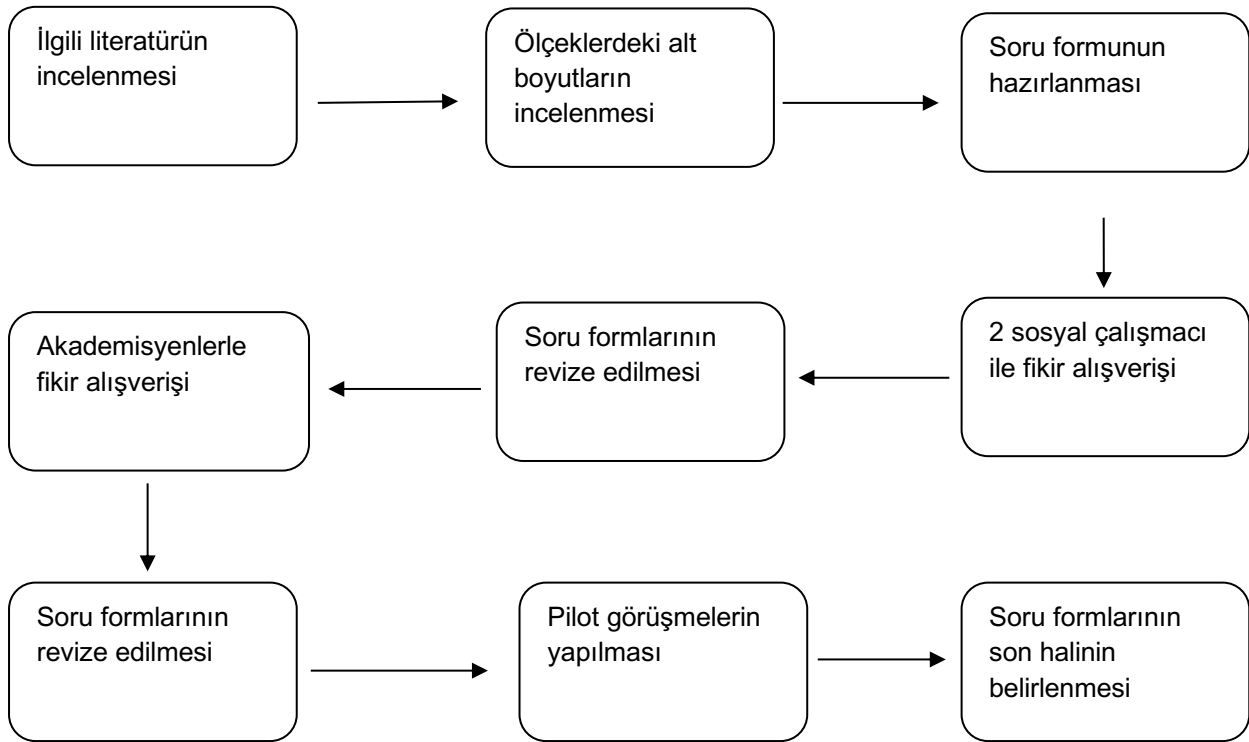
İlgili literatürün incelenmesi

Ölçeklerdeki alt boyutların incelenmesi

Soru formunun hazırlanması

2 sosyal çalışmacı ile fikir alışverişi

Soru formlarının revize edilmesi

Akademisyenlerle fikir alışverişi

Soru formlarının revize edilmesi

Pilot görüşmelerin yapılması

Soru formlarının son halinin belirlenmesi